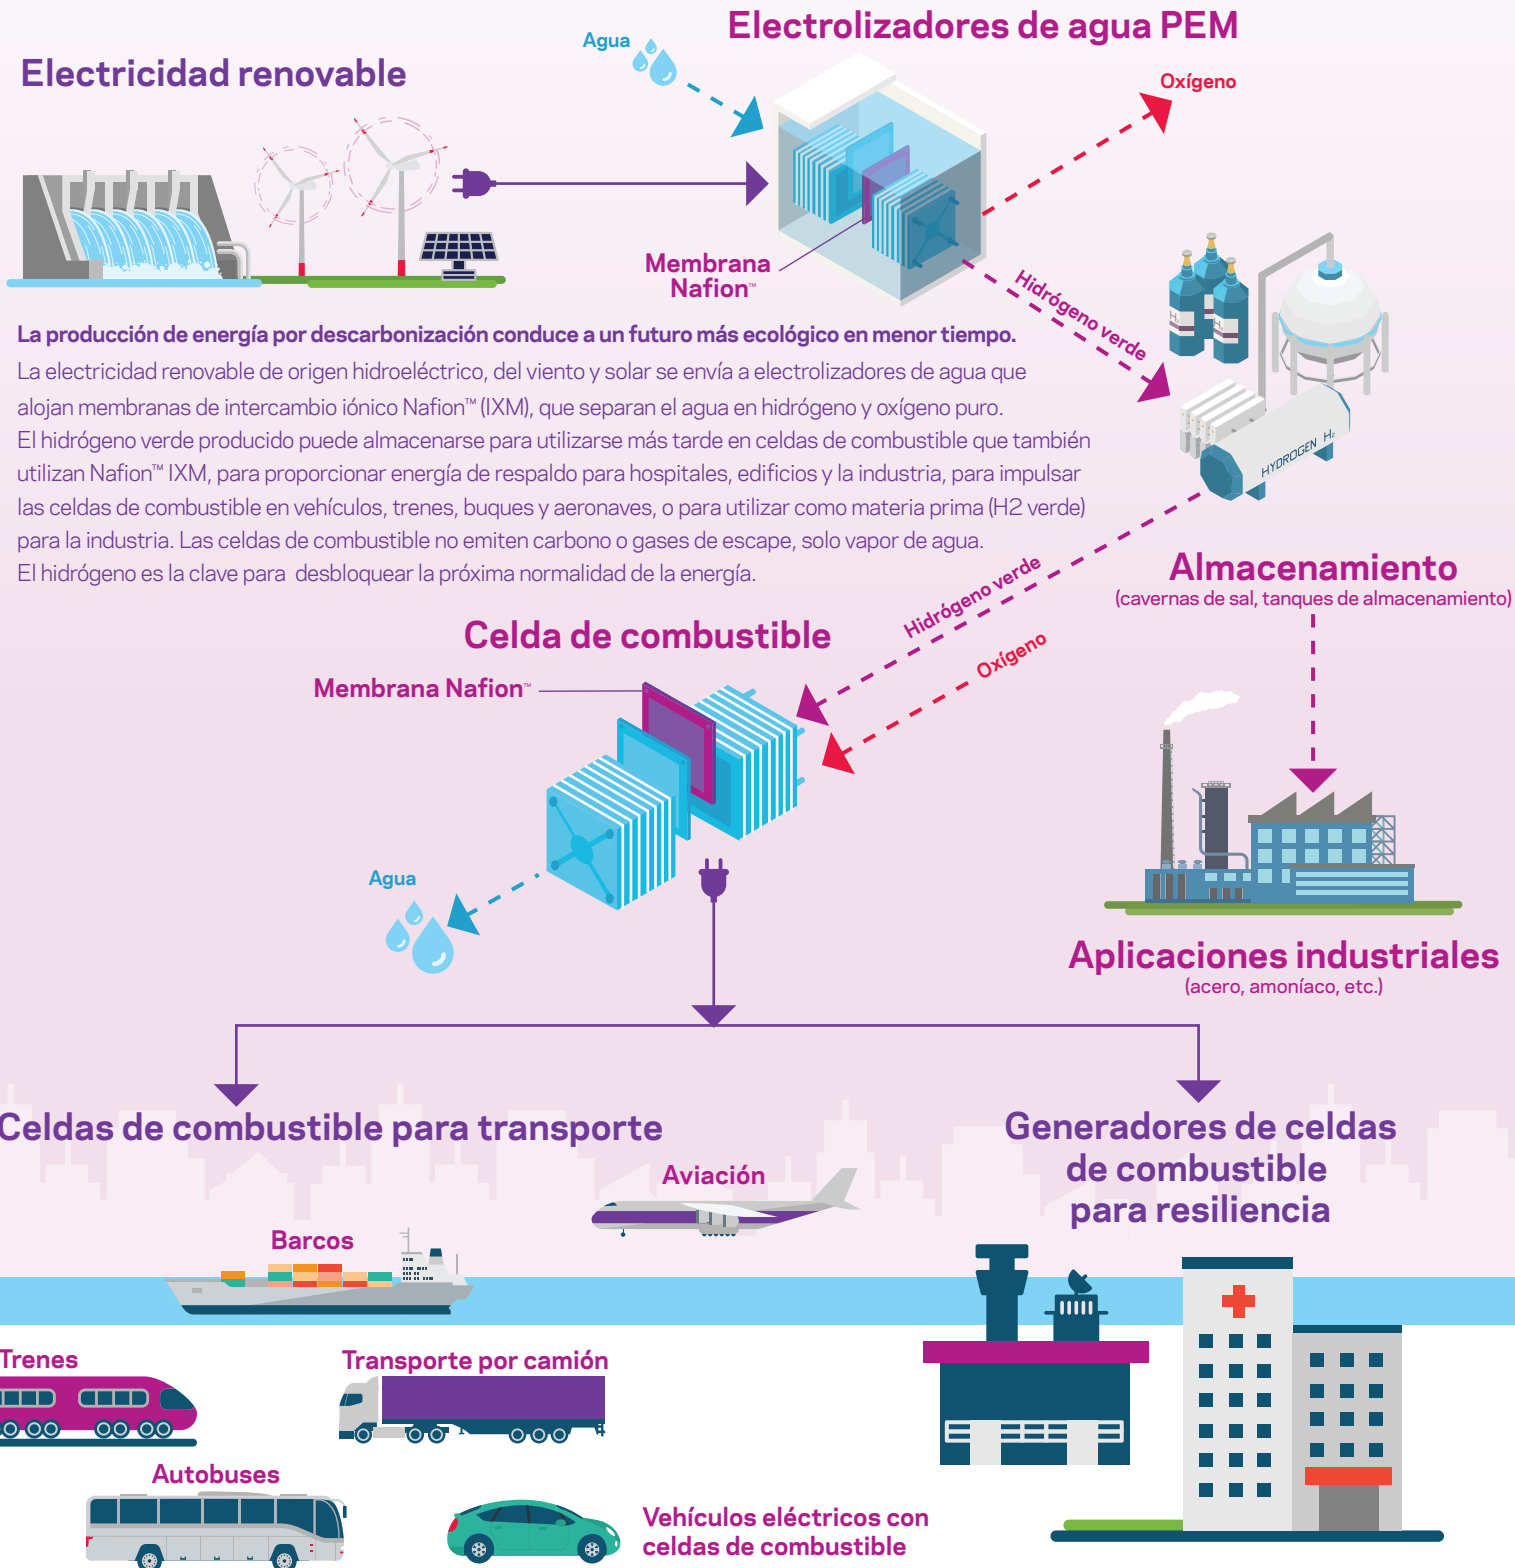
Electrolizadores de agua PEM

Agua

Electricidad renovable

Oxígeno

Membrana Nafion™

Hidrógeno verde

La producción de energía por descarbonización conduce a un futuro más ecológico en menor tiempo.

La electricidad renovable de origen hidroeléctrico, del viento y solar se envía a electrolizadores de agua que alojan membranas de intercambio iónico Nafion™ (IXM), que separan el agua en hidrógeno y oxígeno puro.

El hidrógeno verde producido puede almacenarse para utilizarse más tarde en celdas de combustible que también utilizan Nafion™ IXM, para proporcionar energía de respaldo para hospitales, edificios y la industria, para impulsar las celdas de combustible en vehículos, trenes, buques y aeronaves, o para utilizar como materia prima (H2 verde) para la industria. Las celdas de combustible no emiten carbono o gases de escape, solo vapor de agua.

El hidrógeno es la clave para desbloquear la próxima normalidad de la energía.

HYDROGEN $H_2$

Hidrógeno verde

Almacenamiento
(cavernas de sal, tanques de almacenamiento)

Celda de combustible

Oxígeno

Membrana Nafion™

Agua

Aplicaciones industriales
(acero, amoníaco, etc.)

Celdas de combustible para transporte

Generadores de celdas de combustible para resiliencia

Aviación

Barcos

Trenes

Transporte por camión

Autobuses

Vehículos eléctricos con celdas de combustible